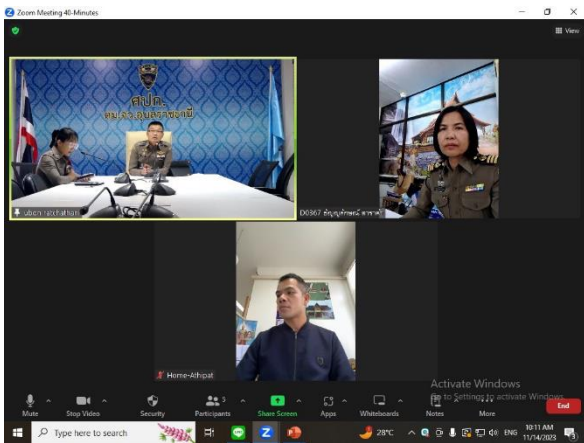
Zoom Meeting 40-Minutes

View

ศปก.
ตม.จว.อุบลราชธานี

ubon ratchathani

D0867 ชัยภูมิทิพย์ หาดา

Home-Athipat

Activate Windows
Go to Settings to activate Windows.

Mute
Stop Video
Security
Participants 3
Share Screen
Apps
Whiteboards
Notes
More
End

Type here to search

28°C
ENG
10:11 AM
11/14/2023